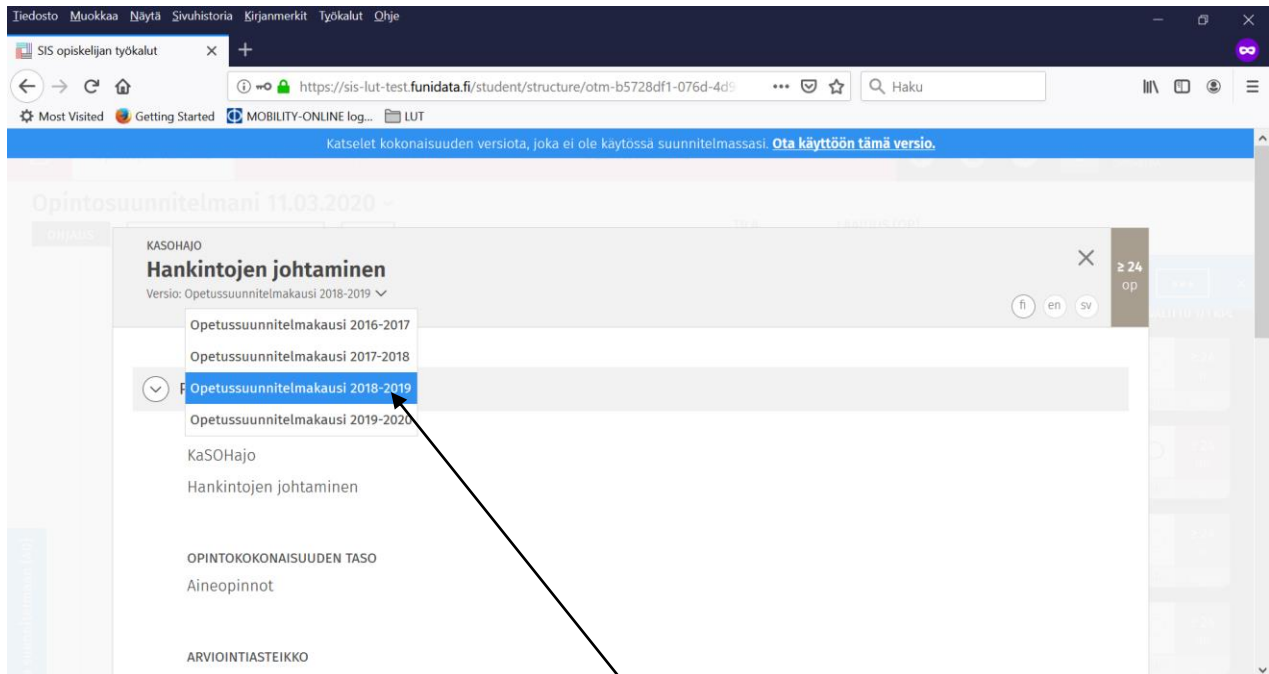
Tiedosto Muokkaa Näytä Sivuhistoria Kirjanmerkit Työkalut Ohje

SIS opiskelijan työkalut ×

https://sis-lut-test.funidata.fi/student/structure/otm-b5728df1-076d-4d9 ··· Haku

Most Visited Getting Started MOBILITY-ONLINE log... LUT

Katselet kokonaisuuden versiota, joka ei ole käytössä suunnitelmassasi. Ota käyttöön tämä versio.

Opintosuunnitelmani 11.03.2020

KASOHAJO

Hankintojen johtaminen

Versio: Opetussuunnitelmakausi 2018-2019

≥ 24 op

fi en sv

Opetussuunnitelmakausi 2016-2017

Opetussuunnitelmakausi 2017-2018

Opetussuunnitelmakausi 2018-2019

Opetussuunnitelmakausi 2019-2020

KaSOHajo

Hankintojen johtaminen

OPINTOKOKONAISUUDEN TASO

Aineopinnot

ARVIOINTIASTEIKKO